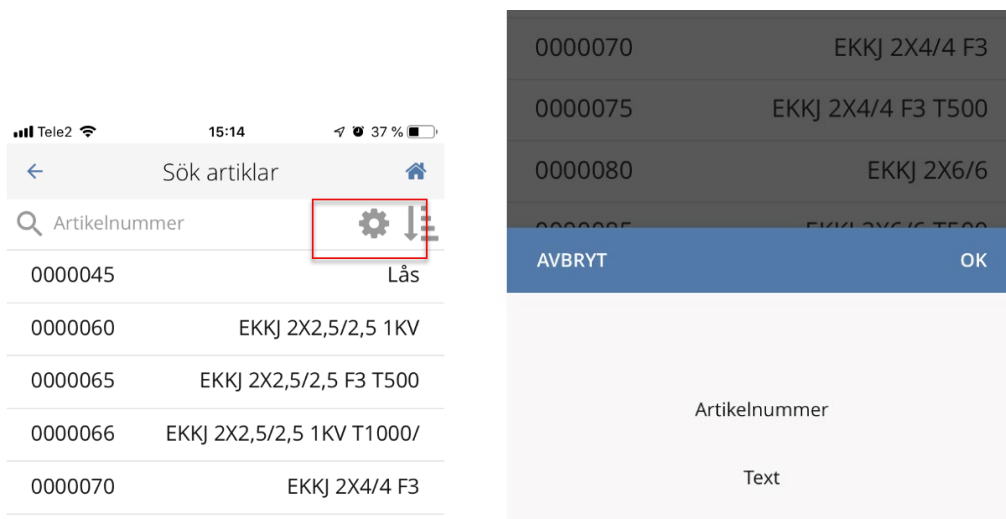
Tele2 15:14 37 %

Sök artiklar

Artikelnummer

| 0000045 | Lås |
|---|---|
| 0000060 | EKKJ 2X2,5/2,5 1KV |
| 0000065 | EKKJ 2X2,5/2,5 F3 T500 |
| 0000066 | EKKJ 2X2,5/2,5 1KV T1000/ |
| 0000070 | EKKJ 2X4/4 F3 |

| 0000070 | EKKJ 2X4/4 F3 |
|---|---|
| 0000075 | EKKJ 2X4/4 F3 T500 |
| 0000080 | EKKJ 2X6/6 |
| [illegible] | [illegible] |

AVBRYT OK

Artikelnummer

Text